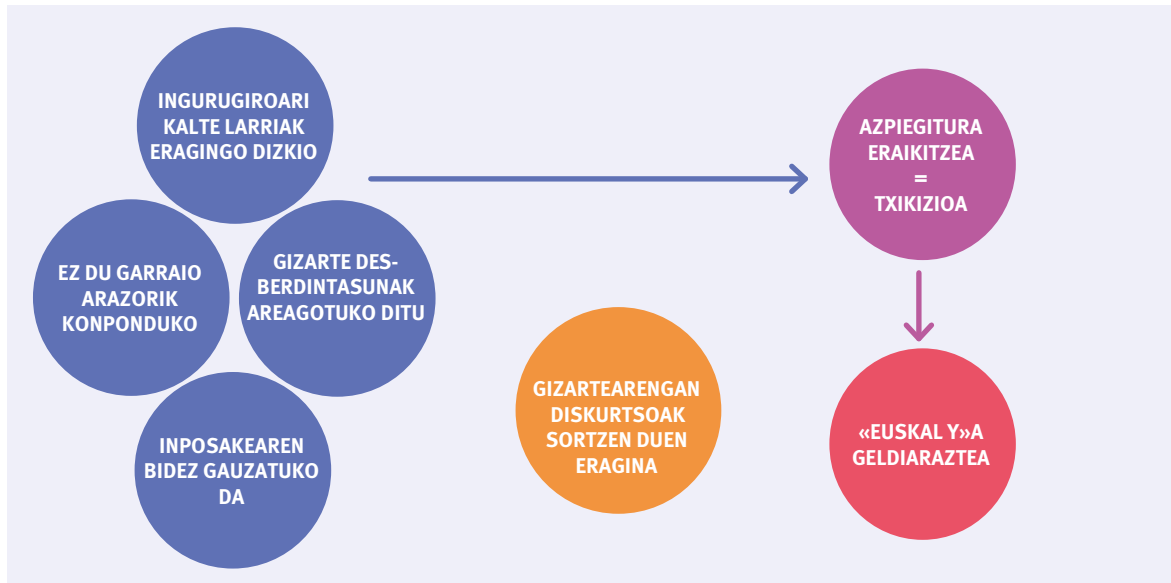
INGURUGIROARI KALTE LARRIAK ERAGINGO DIZKIO

EZ DU GARRAIO ARAZORIK KONPONDUKO

GIZARTE DESBERDINTASUNAK AREAGOTUKO DITU

INPOSAKEAREN BIDEZ GAUZATUKO DA

AZPIEGITURA ERAIKITZEA = TXIKIZIOA

GIZARTEARENGAN DISKURTSOAK SORTZEN DUEN ERAGINA

«EUSKAL Y»A GELDIARAZTEA